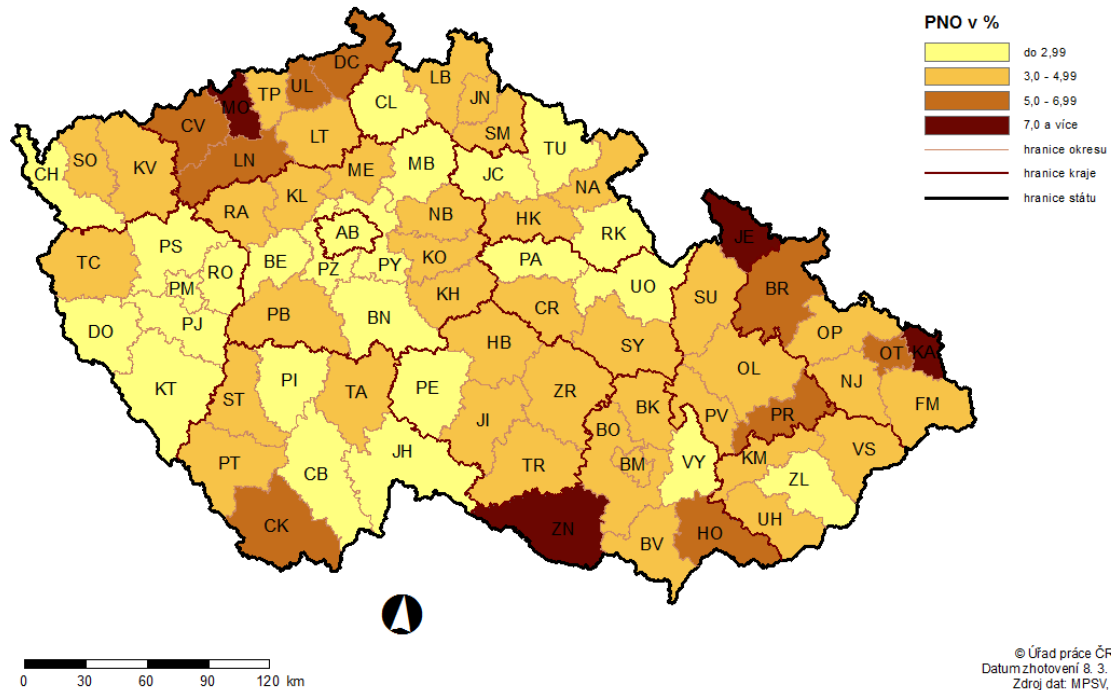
PNO v %

do 2,99
3,0 - 4,99
5,0 - 6,99
7,0 a více
hranice okresu
hranice kraje
hranice státu

DC
LB
UL
TP
MO
CL
JN
CV
SM
TU
SO
KV
LT
MB
CH
LN
ME
JC
NA
KL
RA
NB
HK
JE
AB
RK
TC
PS
RO
BE
PZ
PY
KO
PA
BR
PM
UO
SU
KH
PJ
PB
BN
CR
OP
DO
HB
SY
OT
KA
OL
NJ
PI
TA
ST
PE
ZR
KT
FM
BK
PV
PR
JI
BO
VS
JH
KM
PT
BM
VY
TR
ZL
CB
UH
CK
ZN
HO
BV

0 30 60 90 120 km

© Úřad práce ČR
Datum zhotovení 8. 3.
Zdroj dat: MPSV,